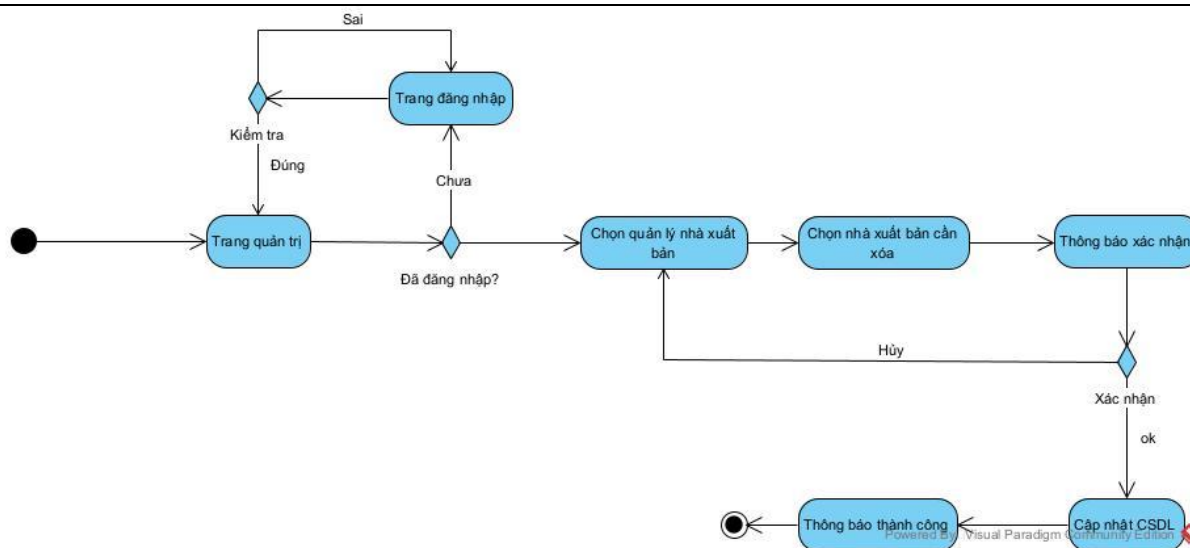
Sai

Trang đăng nhập

Kiểm tra

Đúng

Chưa

Trang quản trị

Đã đăng nhập?

Chọn quản lý nhà xuất bản

Chọn nhà xuất bản cần xóa

Thông báo xác nhận

Hủy

Xác nhận

ok

Thông báo thành công

Cập nhật CSDL

Powered By Visual Paradigm Community Edition